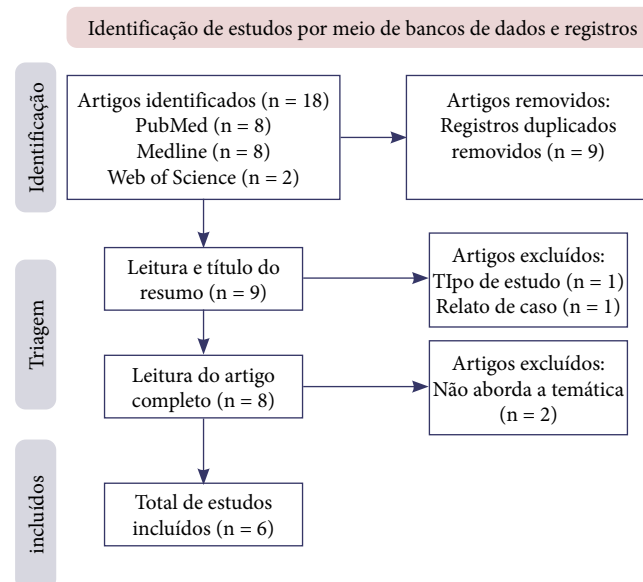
Identificação de estudos por meio de bancos de dados e registros

Identificação

Artigos identificados (n = 18)
PubMed (n = 8)
Medline (n = 8)
Web of Science (n = 2)

Artigos removidos:
Registros duplicados removidos (n = 9)

Triagem

Leitura e título do resumo (n = 9)

Artigos excluídos:
TIpo de estudo (n = 1)
Relato de caso (n = 1)

Leitura do artigo completo (n = 8)

Artigos excluídos:
Não aborda a temática (n = 2)

incluídos

Total de estudos incluídos (n = 6)